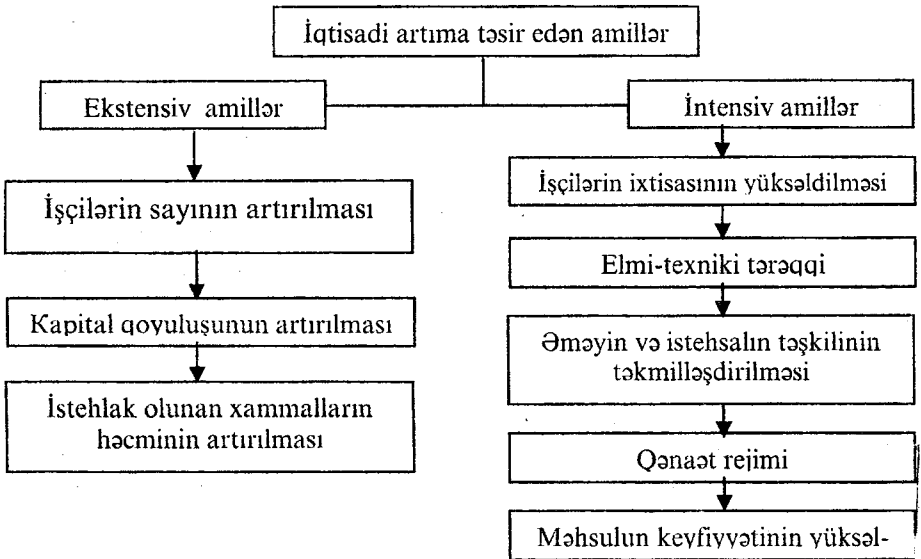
İqtisadi artıma təsir edən amillər

Ekstensiv amillər

İşçilərin sayının artırılması

Kapital qoyuluşunun artırılması

İstehlak olunan xammalların həcminin artırılması

İntensiv amillər

İşçilərin ixtisasının yüksəldilməsi

Elmi-texniki tərəqqi

Əməyin və istehsalın təşkilinin təkmilləşdirilməsi

Qənaət rejimi

Məhsulun keyfiyyətinin yüksəl-